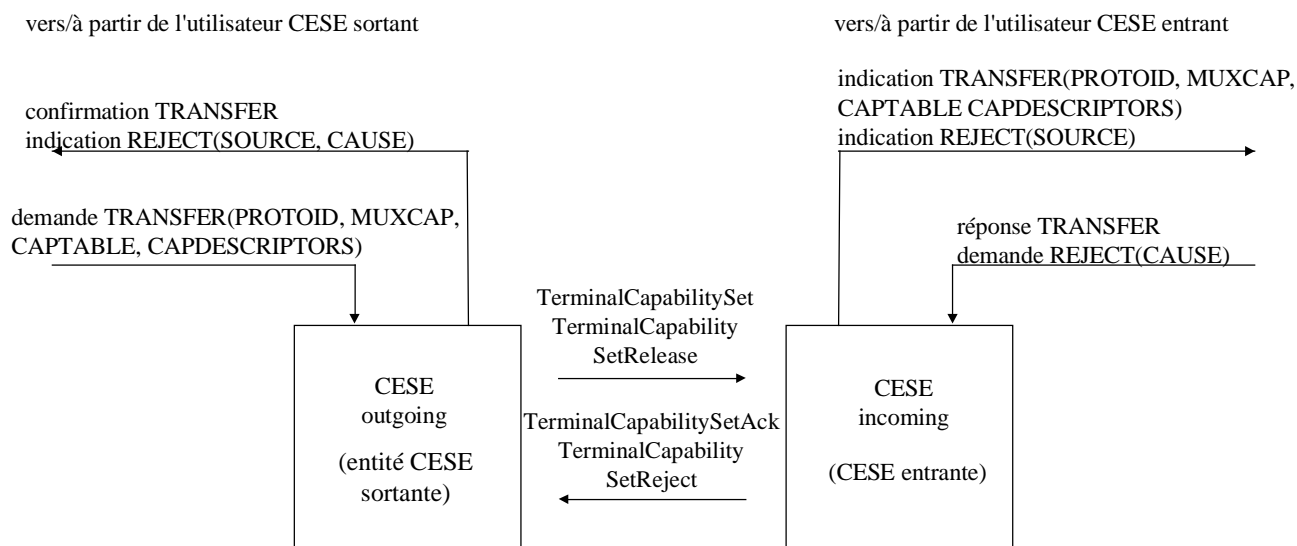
vers/à partir de l'utilisateur CESE sortant

vers/à partir de l'utilisateur CESE entrant

confirmation TRANSFER
indication REJECT(SOURCE, CAUSE)

demande TRANSFER(PROTOID, MUXCAP, CAPTABLE, CAPDESCRIPTORS)

indication TRANSFER(PROTOID, MUXCAP, CAPTABLE CAPDESCRIPTORS)
indication REJECT(SOURCE)

réponse TRANSFER
demande REJECT(CAUSE)

TerminalCapabilitySet
TerminalCapability SetRelease

TerminalCapabilitySetAck
TerminalCapability SetReject

CESE outgoing

(entité CESE sortante)

CESE incoming

(CESE entrante)